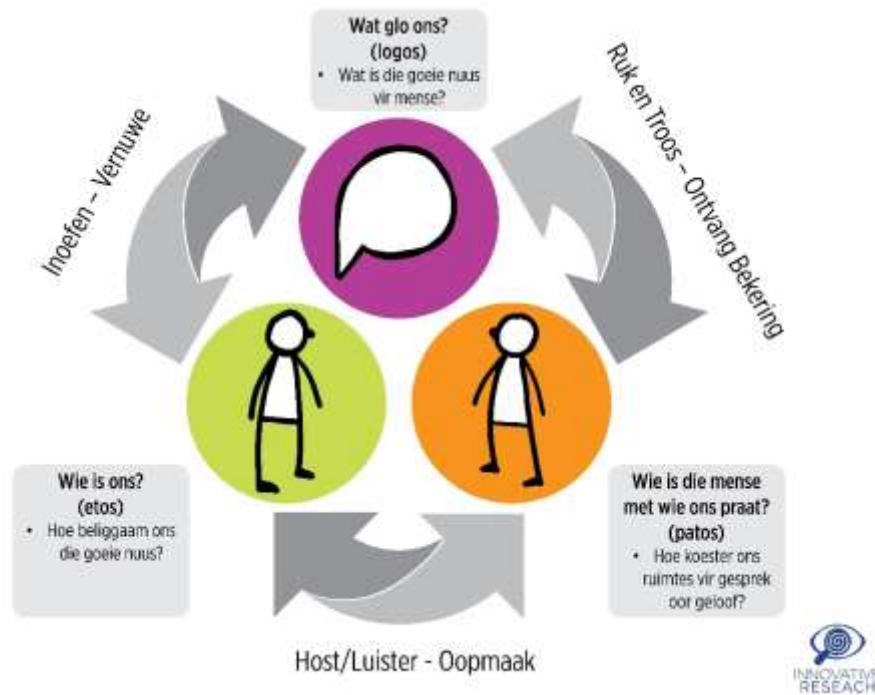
Wat glo ons?
(logos)
• Wat is die goeie nuus vir mense?

Inoefen – Vernuwe

Ruk en Troos – Ontvang Bekering

Wie is ons?
(etos)
• Hoe beliggaam ons die goeie nuus?

Wie is die mense met wie ons praat?
(patos)
• Hoe koester ons ruimtes vir gesprek oor geloof?

Host/Luister - Oopmaak

INNOVATIV
RESEACH